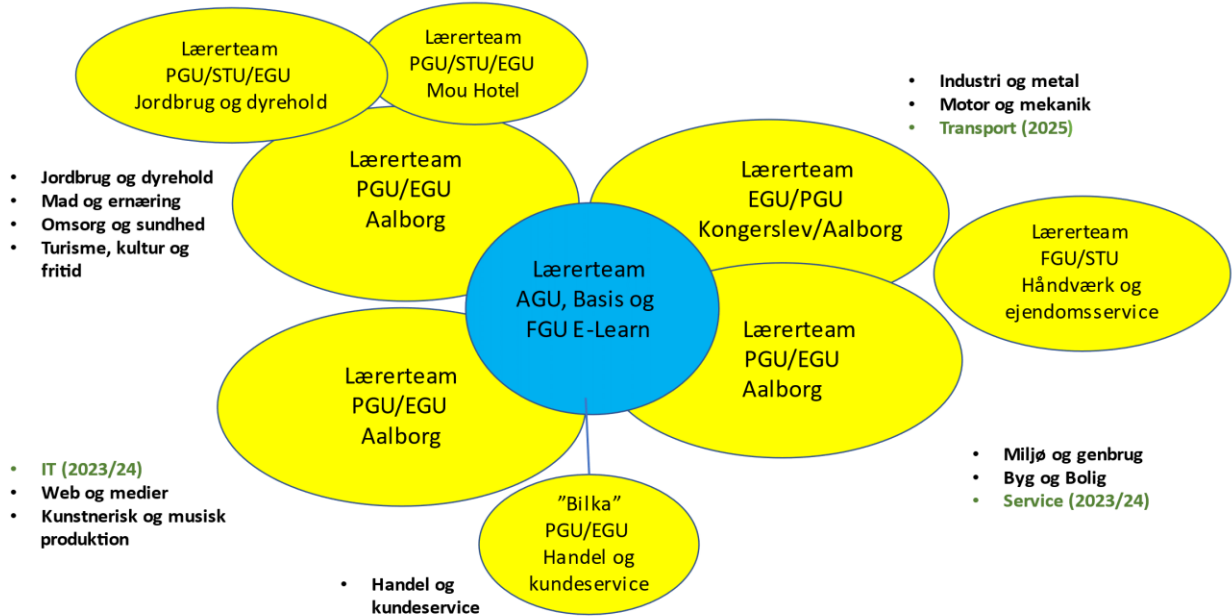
Lærerteam
PGU/STU/EGU
Jordbrug og dyrehold

Lærerteam
PGU/STU/EGU
Mou Hotel

- Industri og metal
- Motor og mekanik
- Transport (2025)

- Jordbrug og dyrehold
- Mad og ernæring
- Omsorg og sundhed
- Turisme, kultur og fritid

Lærerteam
PGU/EGU
Aalborg

Lærerteam
EGU/PGU
Kongerslev/Aalborg

Lærerteam
FGU/STU
Håndværk og ejendomsservice

Lærerteam
AGU, Basis og
FGU E-Learn

Lærerteam
PGU/EGU
Aalborg

Lærerteam
PGU/EGU
Aalborg

- IT (2023/24)
- Web og medier
- Kunstnerisk og musisk produktion

- Miljø og genbrug
- Byg og Bolig
- Service (2023/24)

”Bilka”
PGU/EGU
Handel og
kundeservice

- Handel og kundeservice